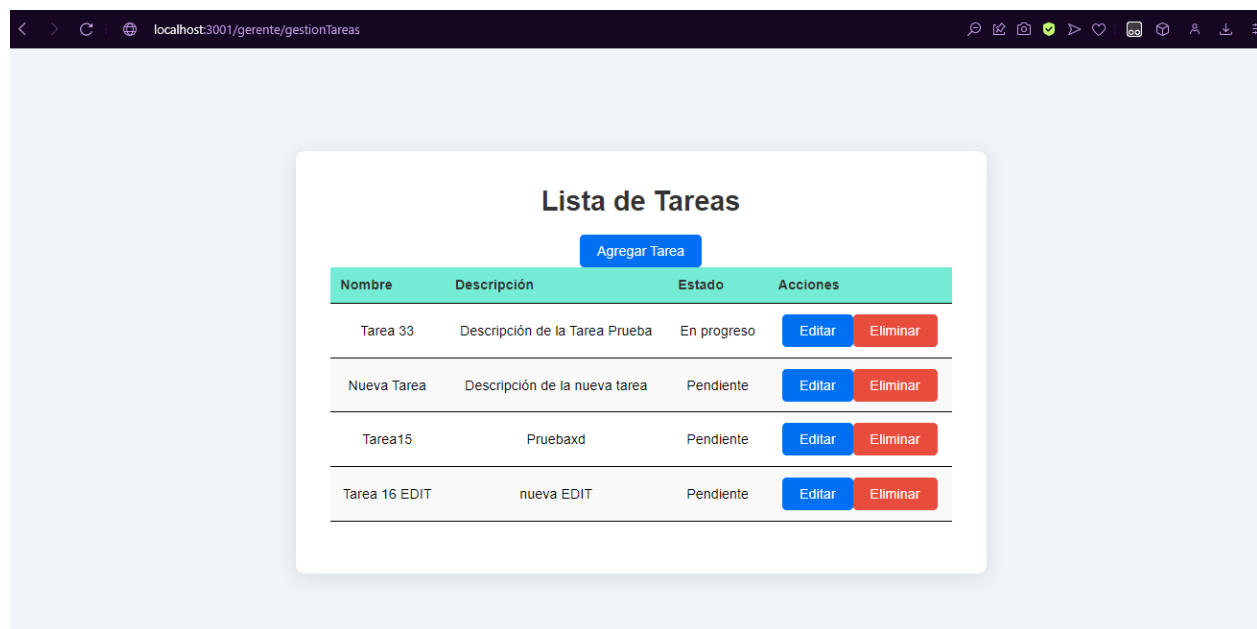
localhost:3001/gerente/gestionTareas

Lista de Tareas

Agregar Tarea

| Nombre | Descripción | Estado | Acciones |
|---|---|---|---|
| Tarea 33 | Descripción de la Tarea Prueba | En progreso | Editar Eliminar |
| Nueva Tarea | Descripción de la nueva tarea | Pendiente | Editar Eliminar |
| Tarea15 | Pruebaxd | Pendiente | Editar Eliminar |
| Tarea 16 EDIT | nueva EDIT | Pendiente | Editar Eliminar |